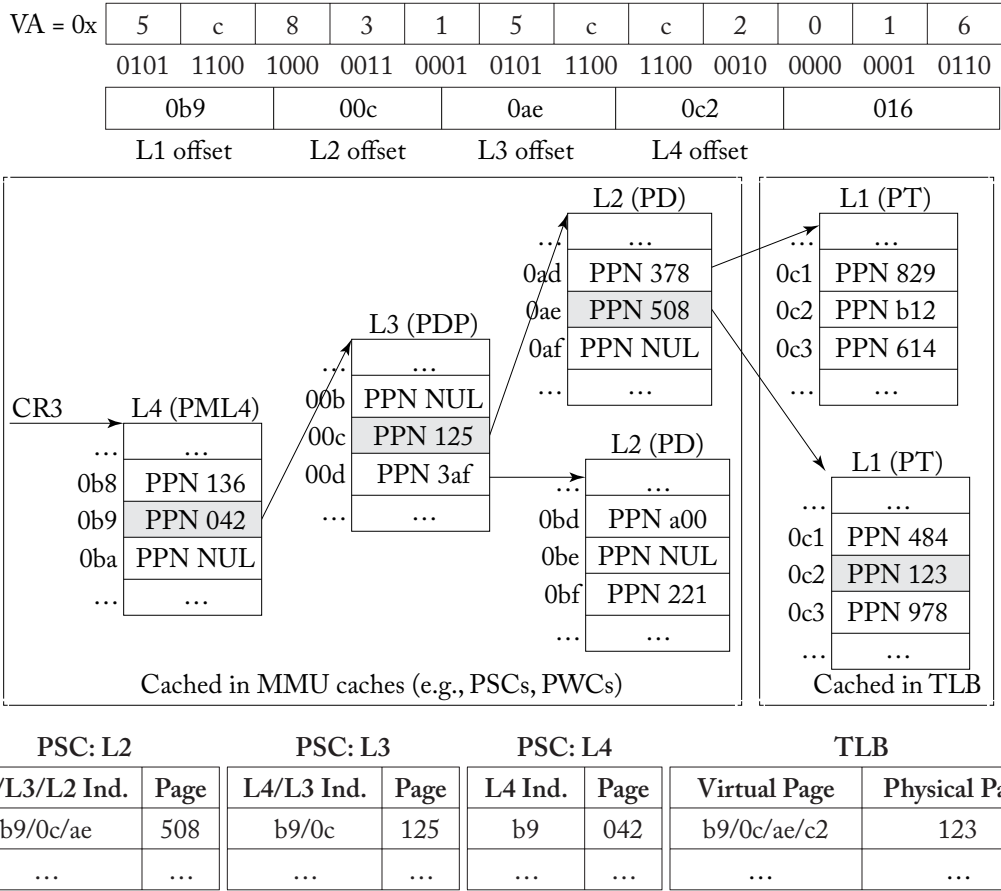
VA = 0x

| 5 | c | 8 | 3 | 1 | 5 | c | c | 2 | 0 | 1 | 6 |
|---|---|---|---|---|---|---|---|---|---|---|---|
| 0101 | 1100 | 1000 | 0011 | 0001 | 0101 | 1100 | 1100 | 0010 | 0000 | 0001 | 0110 |

| 0b9 | 00c | 0ae | 0c2 | 016 |
|---|---|---|---|---|

L1 offset L2 offset L3 offset L4 offset

CR3

L4 (PML4)

| … | … |
|---|---|
| 0b8 | PPN 136 |
| 0b9 | PPN 042 |
| 0ba | PPN NUL |
| … | … |

L3 (PDP)

| … | … |
|---|---|
| 00b | PPN NUL |
| 00c | PPN 125 |
| 00d | PPN 3af |
| … | … |

L2 (PD)

| … | … |
|---|---|
| 0ad | PPN 378 |
| 0ae | PPN 508 |
| 0af | PPN NUL |
| … | … |

L2 (PD)

| … | … |
|---|---|
| 0bd | PPN a00 |
| 0be | PPN NUL |
| 0bf | PPN 221 |
| … | … |

L1 (PT)

| … | … |
|---|---|
| 0c1 | PPN 829 |
| 0c2 | PPN b12 |
| 0c3 | PPN 614 |
| … | … |

L1 (PT)

| … | … |
|---|---|
| 0c1 | PPN 484 |
| 0c2 | PPN 123 |
| 0c3 | PPN 978 |
| … | … |

Cached in MMU caches (e.g., PSCs, PWCs)

Cached in TLB

PSC: L2

| /L3/L2 Ind. | Page |
|---|---|
| b9/0c/ae | 508 |
| … | … |

PSC: L3

| L4/L3 Ind. | Page |
|---|---|
| b9/0c | 125 |
| … | … |

PSC: L4

| L4 Ind. | Page |
|---|---|
| b9 | 042 |
| … | … |

TLB

| Virtual Page | Physical Pa |
|---|---|
| b9/0c/ae/c2 | 123 |
| … | … |